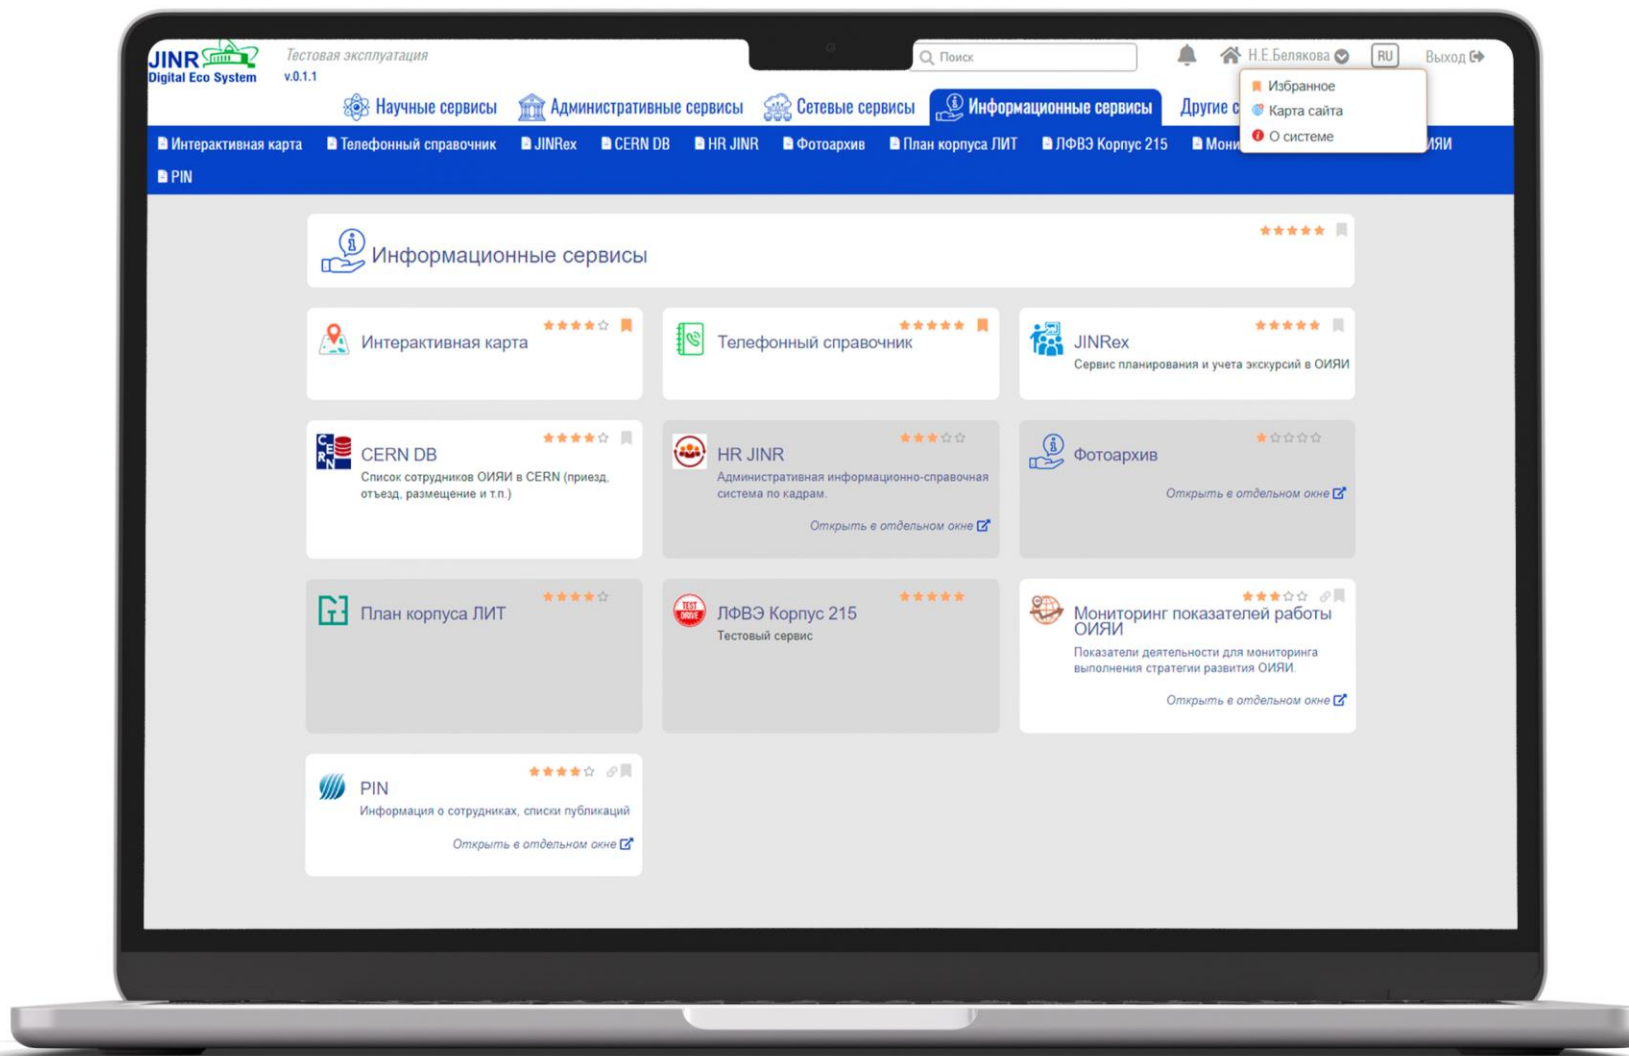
JINR Digital Eco System
Тестовая эксплуатация
v.0.1.1
Поиск
Н.Е.Белякова
RU
Выход
Избранное
Карта сайта
О системе

Научные сервисы
Административные сервисы
Сетевые сервисы
Информационные сервисы
Другие с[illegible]

Интерактивная карта
Телефонный справочник
JINRex
CERN DB
HR JINR
Фотоархив
План корпуса ЛИТ
ЛФВЭ Корпус 215
Мони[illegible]
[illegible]ИЯИ
PIN

Информационные сервисы

Интерактивная карта

Телефонный справочник

JINRex
Сервис планирования и учета экскурсий в ОИЯИ

CERN DB
Список сотрудников ОИЯИ в CERN (приезд, отъезд, размещение и т.п.)

HR JINR
Административная информационно-справочная система по кадрам.
Открыть в отдельном окне

Фотоархив
Открыть в отдельном окне

План корпуса ЛИТ

ЛФВЭ Корпус 215
Тестовый сервис

Мониторинг показателей работы ОИЯИ
Показатели деятельности для мониторинга выполнения стратегии развития ОИЯИ.
Открыть в отдельном окне

PIN
Информация о сотрудниках, списки публикаций
Открыть в отдельном окне